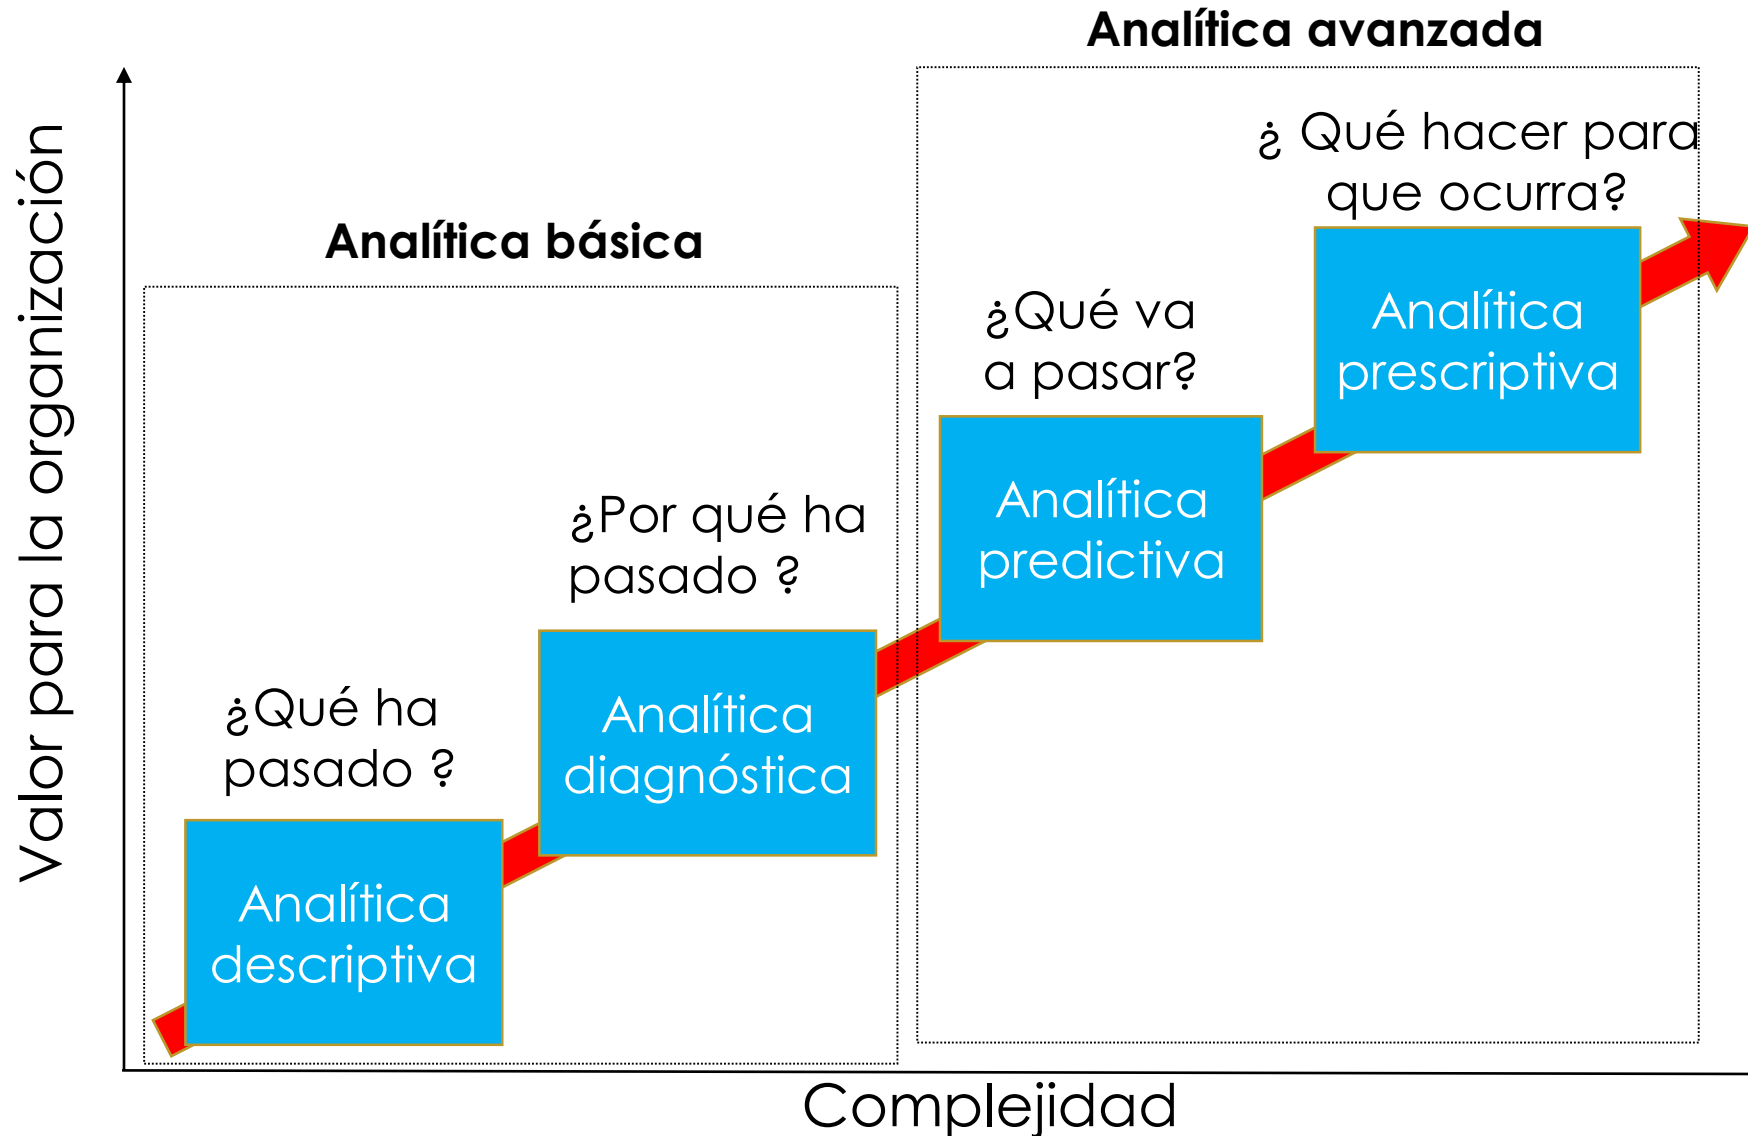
Analítica avanzada

Valor para la organización

¿ Qué hacer para que ocurra?

Analítica básica

¿Qué va a pasar?

Analítica prescriptiva

¿Por qué ha pasado ?

Analítica predictiva

¿Qué ha pasado ?

Analítica diagnóstica

Analítica descriptiva

Complejidad